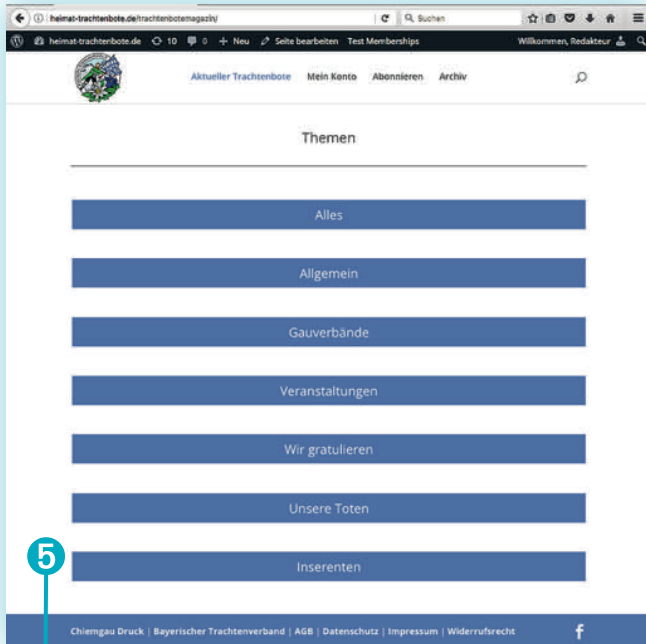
heimat-trachtenbote.de/trachtenbotemagazin/

Suchen

heimat-trachtenbote.de 10 0 + Neu Seite bearbeiten Test Memberships

Willkommen, Redakteur

Aktueller Trachtenbote Mein Konto Abonnieren Archiv

Themen

Alles

Allgemein

Gauverbände

Veranstaltungen

Wir gratulieren

Unsere Toten

Inserenten

5

Chiemgau Druck | Bayerischer Trachtenverband | AGB | Datenschutz | Impressum | Widerrufsrecht

f